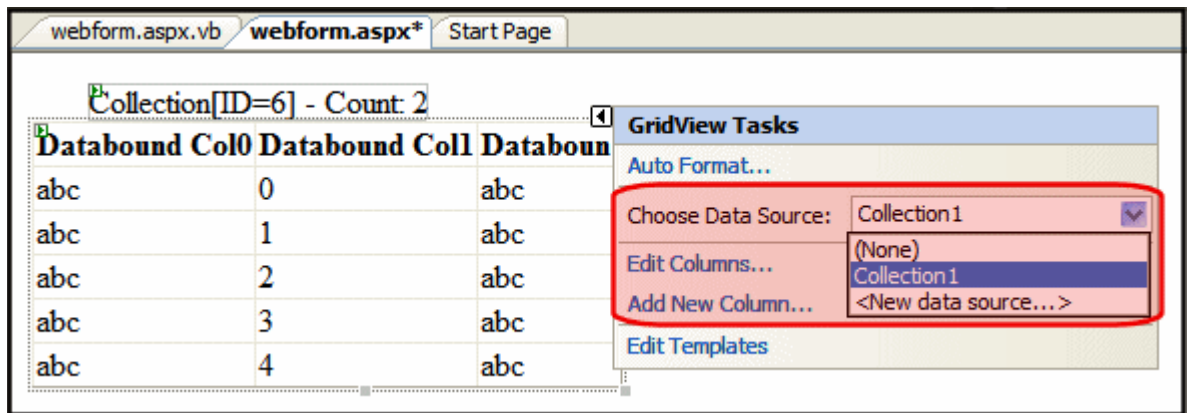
webform.aspx.vb | webform.aspx* | Start Page

Collection[ID=6] - Count: 2

| Databound Col0 | Databound Col1 | Databoun |
|---|---|---|
| abc | 0 | abc |
| abc | 1 | abc |
| abc | 2 | abc |
| abc | 3 | abc |
| abc | 4 | abc |

GridView Tasks
Auto Format...
Choose Data Source: Collection1
(None)
Collection1
<New data source...>
Edit Columns...
Add New Column...
Edit Templates